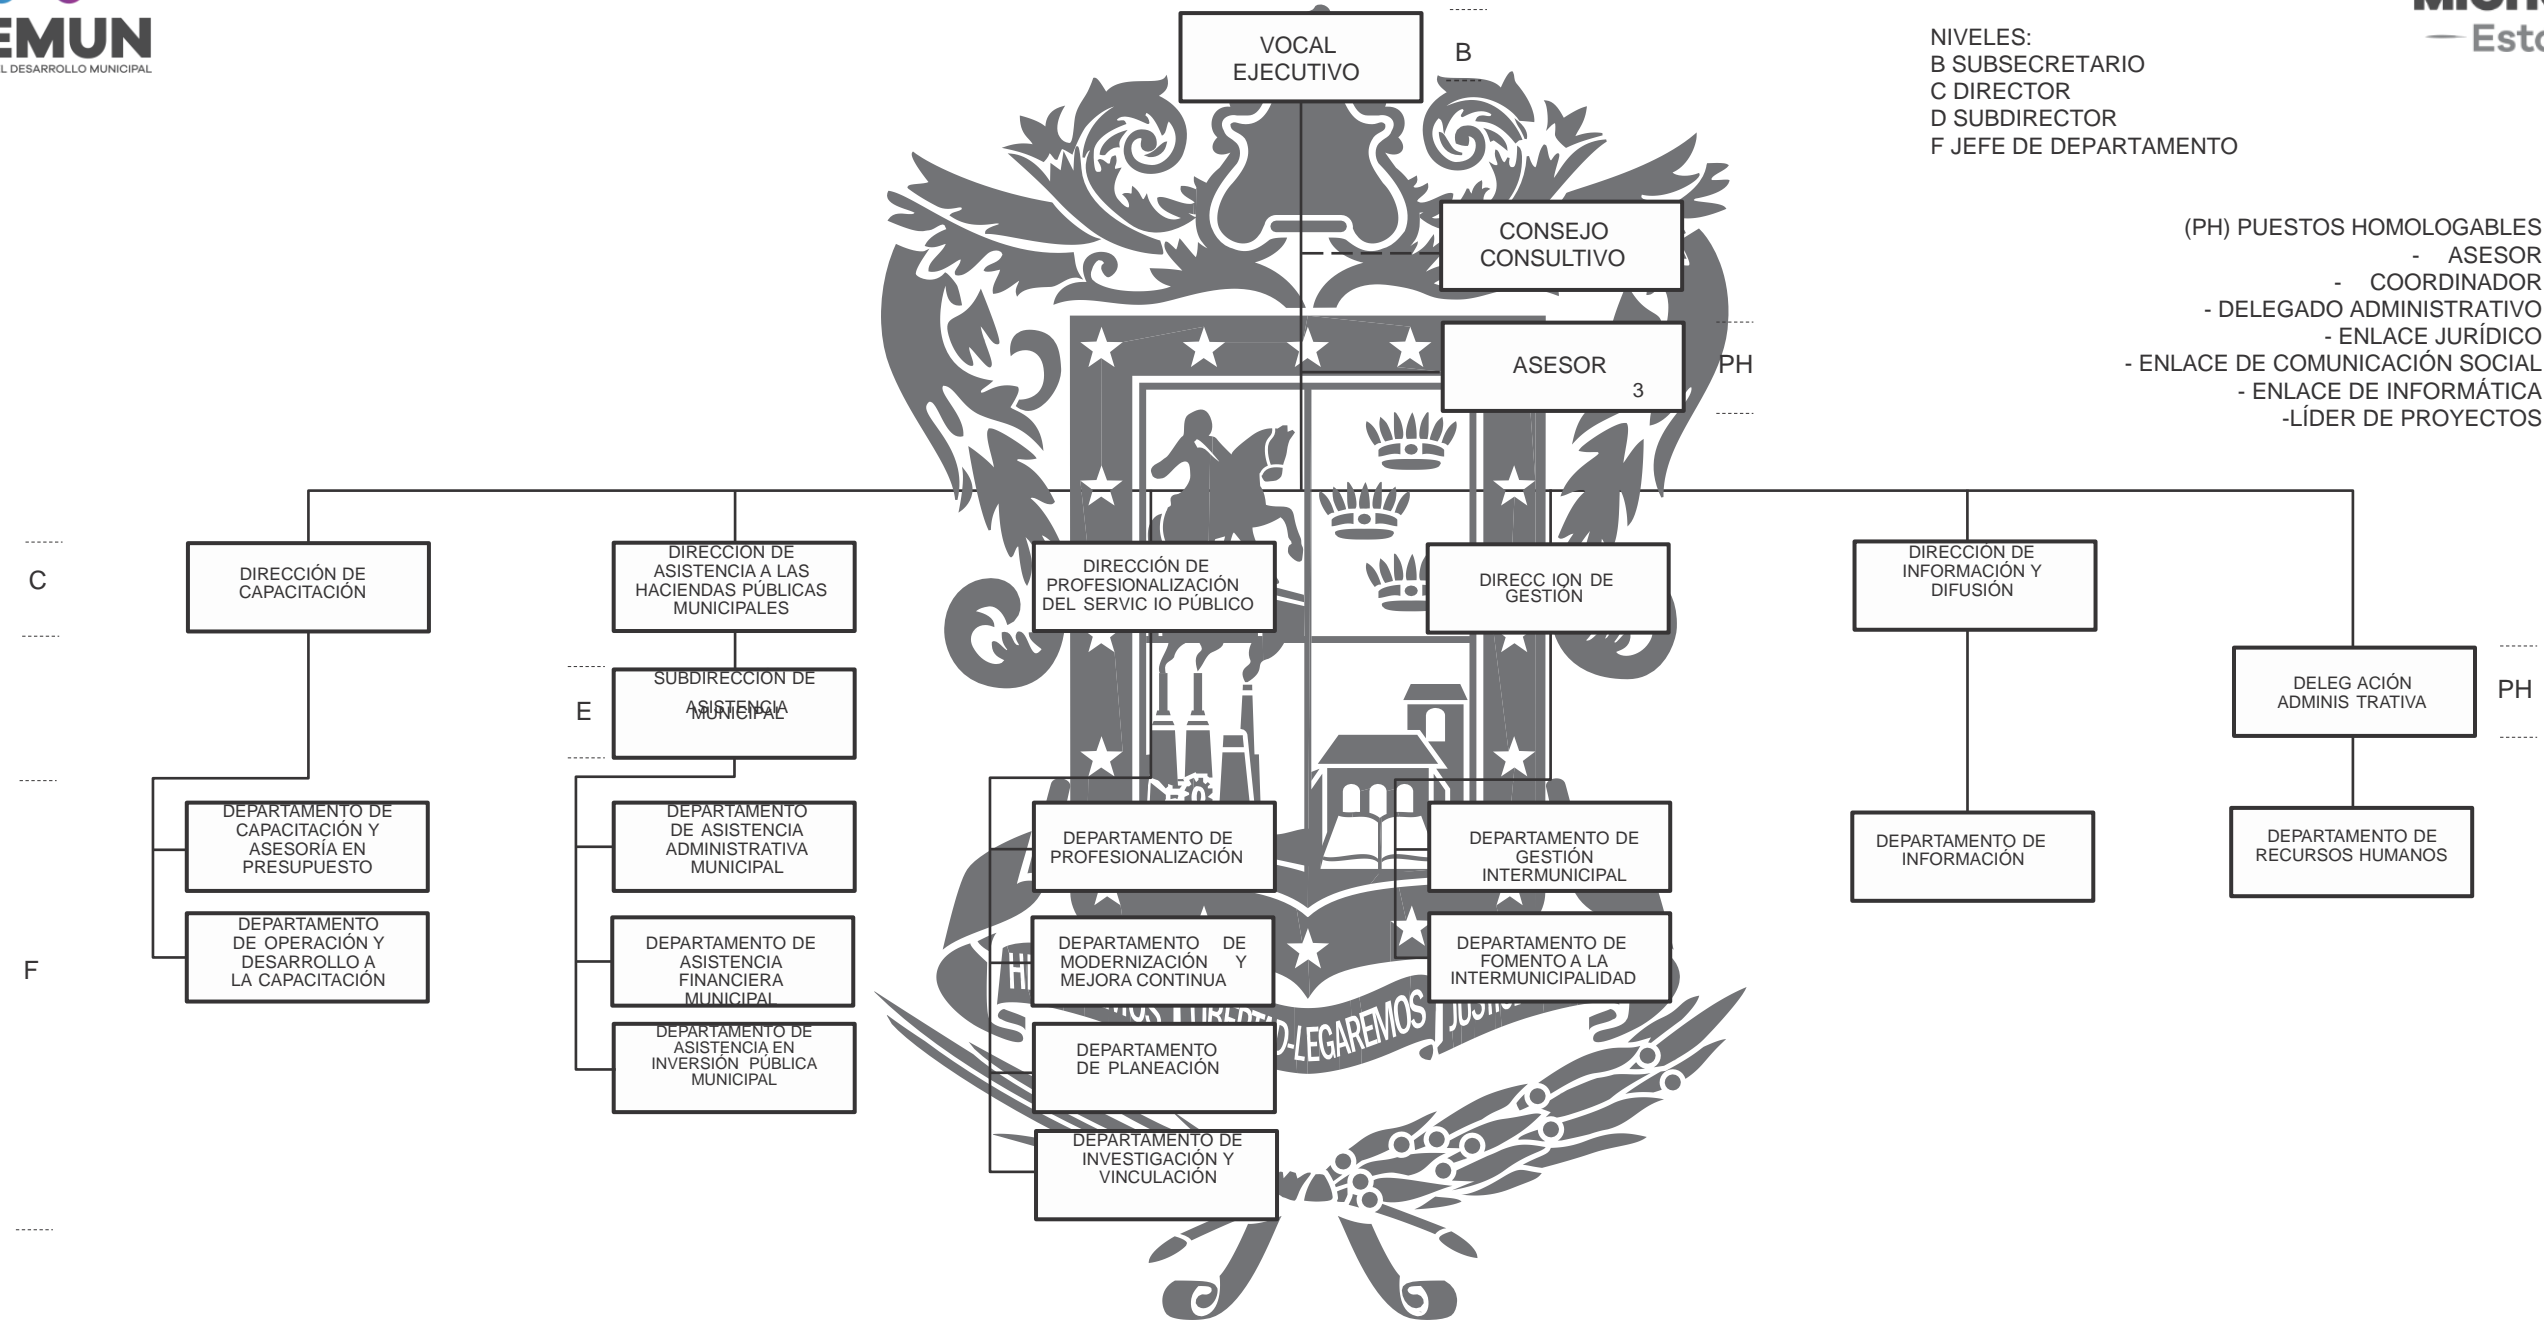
EMUN
L DESARROLLO MUNICIPAL

Mich
— Esta

VOCAL EJECUTIVO

B

NIVELES:
B SUBSECRETARIO
C DIRECTOR
D SUBDIRECTOR
F JEFE DE DEPARTAMENTO

CONSEJO CONSULTIVO

(PH) PUESTOS HOMOLOGABLES
- ASESOR
- COORDINADOR
- DELEGADO ADMINISTRATIVO
- ENLACE JURÍDICO
- ENLACE DE COMUNICACIÓN SOCIAL
- ENLACE DE INFORMÁTICA
-LÍDER DE PROYECTOS

ASESOR 3

PH

C

DIRECCIÓN DE CAPACITACIÓN

DIRECCIÓN DE ASISTENCIA A LAS HACIENDAS PÚBLICAS MUNICIPALES

DIRECCIÓN DE PROFESIONALIZACIÓN DEL SERVIC IO PÚBLICO

DIRECC ION DE GESTIÓN

DIRECCIÓN DE INFORMACIÓN Y DIFUSIÓN

E

SUBDIRECCIÓN DE ASISTENCIA MUNICIPAL

DELEG ACIÓN ADMINIS TRATIVA

PH

DEPARTAMENTO DE CAPACITACIÓN Y ASESORÍA EN PRESUPUESTO

DEPARTAMENTO DE ASISTENCIA ADMINISTRATIVA MUNICIPAL

DEPARTAMENTO DE PROFESIONALIZACIÓN

DEPARTAMENTO DE GESTIÓN INTERMUNICIPAL

DEPARTAMENTO DE INFORMACIÓN

DEPARTAMENTO DE RECURSOS HUMANOS

F

DEPARTAMENTO DE OPERACIÓN Y DESARROLLO A LA CAPACITACIÓN

DEPARTAMENTO DE ASISTENCIA FINANCIERA MUNICIPAL

DEPARTAMENTO DE MODERNIZACIÓN Y MEJORA CONTINUA

DEPARTAMENTO DE FOMENTO A LA INTERMUNICIPALIDAD

DEPARTAMENTO DE ASISTENCIA EN INVERSIÓN PÚBLICA MUNICIPAL

DEPARTAMENTO DE PLANEACIÓN

DEPARTAMENTO DE INVESTIGACIÓN Y VINCULACIÓN

HI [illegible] LIBERTAD-LEGAREMOS JUSTIC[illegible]